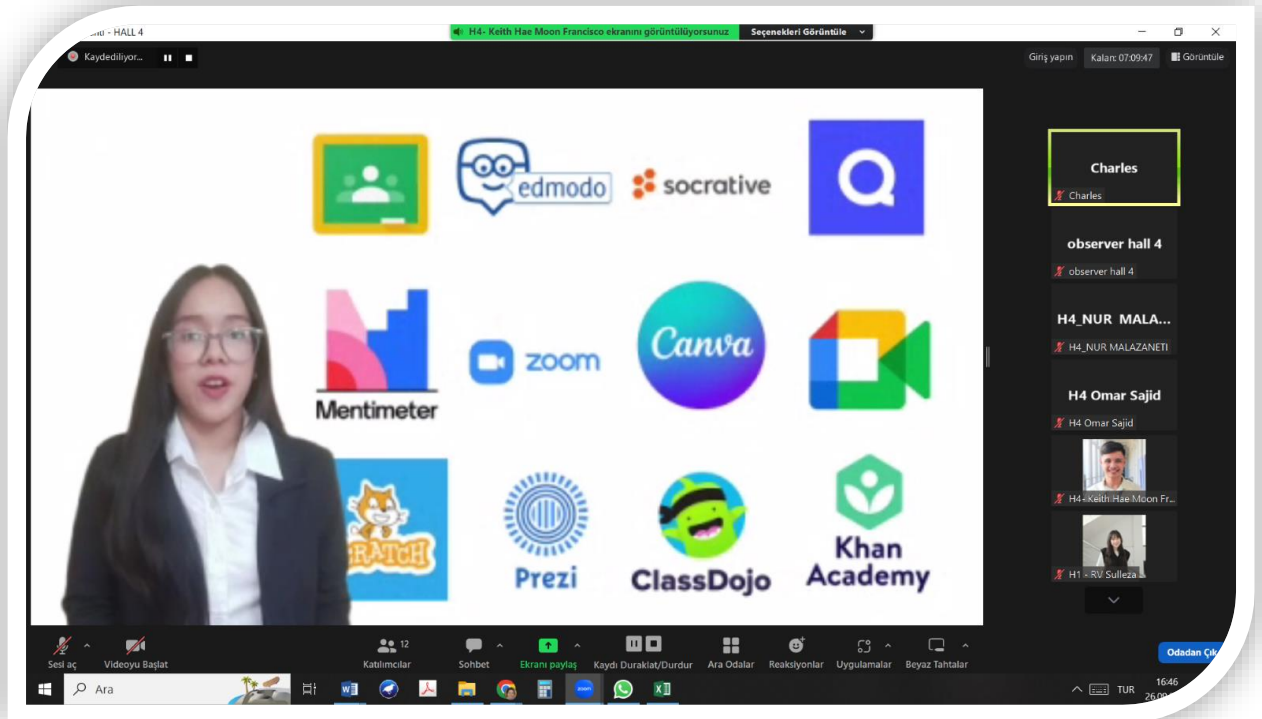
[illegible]tı - HALL 4

H4- Keith Hae Moon Francisco ekranını görüntülüyorsunuz   Seçenekleri Görüntüle

Kaydediliyor...

Giriş yapın   Kalan: 07:09:47   Görüntüle

edmodo

socrative

Mentimeter

zoom

Canva

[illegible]RATCH

Prezi

ClassDojo

Khan Academy

Charles
Charles

observer hall 4
observer hall 4

H4_NUR MALA...
H4_NUR MALAZANETI

H4 Omar Sajid
H4 Omar Sajid

H4- Keith Hae Moon Fr...

H1 - RV Sulleza

Sesi aç   Videoyu Başlat   12 Katılımcılar   Sohbet   Ekranı paylaş   Kaydı Duraklat/Durdur   Ara Odalar   Reaksiyonlar   Uygulamalar   Beyaz Tahtalar   Odadan Çık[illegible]

Ara

TUR   16:46   26.0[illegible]